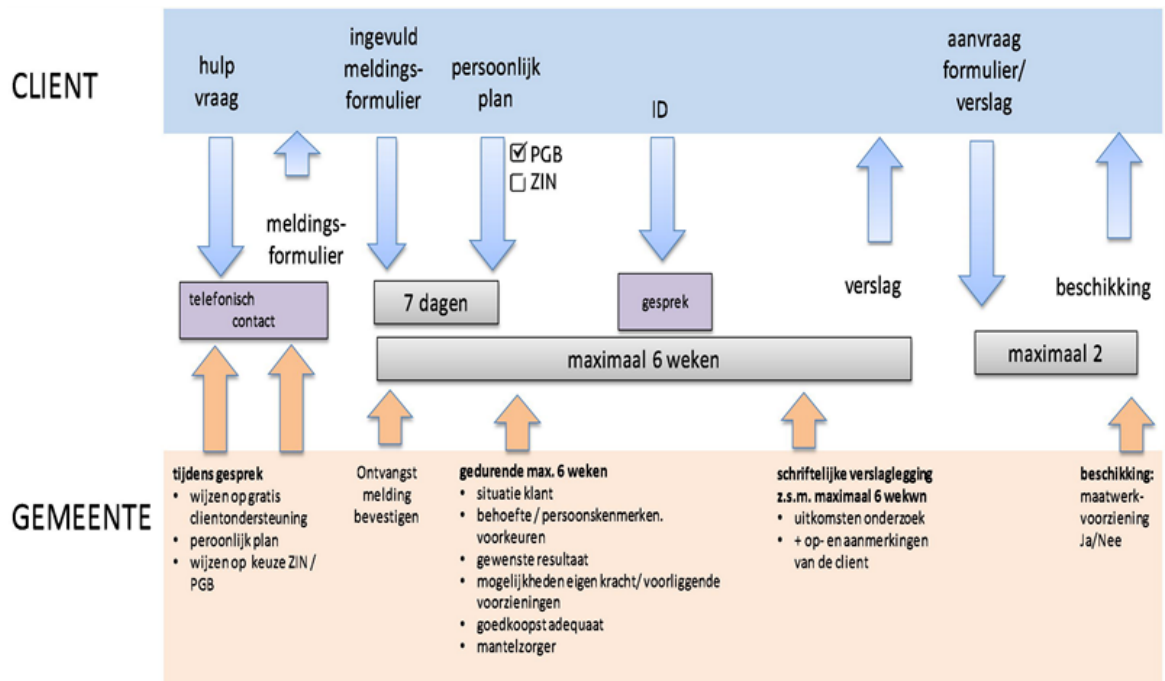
CLIENT

hulp vraag

ingevuld meldings-formulier

persoonlijk plan

☑ PGB
☐ ZIN

ID

aanvraag formulier/ verslag

meldings-formulier

telefonisch contact

7 dagen

gesprek

verslag

beschikking

maximaal 6 weken

maximaal 2

GEMEENTE

tijdens gesprek
• wijzen op gratis clientondersteuning
• peroonlijk plan
• wijzen op keuze ZIN / PGB

Ontvangst melding bevestigen

gedurende max. 6 weken
• situatie klant
• behoefte / persoonskenmerken. voorkeuren
• gewenste resultaat
• mogelijkheden eigen kracht/ voorliggende voorzieningen
• goedkoopst adequaat
• mantelzorger

schriftelijke verslaglegging z.s.m. maximaal 6 wekwn
• uitkomsten onderzoek
• + op- en aanmerkingen van de client

beschikking: maatwerk-voorziening Ja/Nee